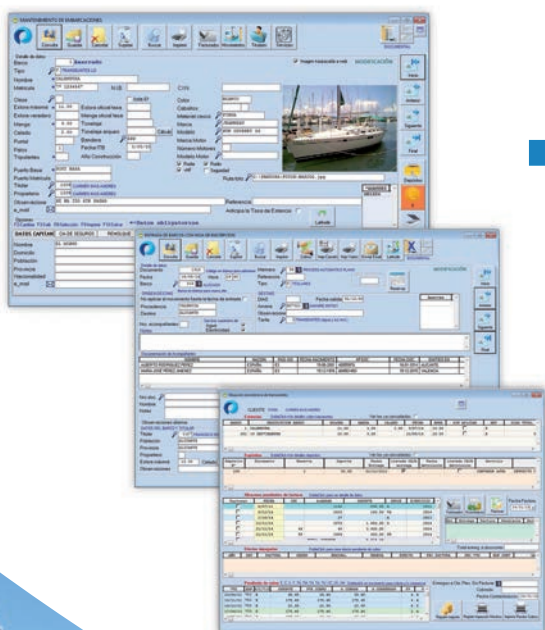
MANTENIMIENTO DE EMBARCACIONES

Consulta Guardar Cancelar Suprimir Buscar Imprimir Personalizar Movimientos Tiempos Servicios

DOCUMENTAL

MODIFICACIÓN

Datos del barco

Barco

Tipo TRANSEUNTES

Nombre GILBERTINA

Matrícula

Clase

Eslora máxima

Eslora verdadera

Manga

Calado

Puntal

Patrón

Tripulantes

Color

Cabaños

Material casco

Marca

Modelo

Marca Motor

Número Motores

Modelo Motor

Puerto Base

Puerto Matrícula

Titular

Propietario

Observaciones

e_mail

Referencia

Anticipar la Tasa de Estancia

Latitude

Nueva

Anterior

Siguiente

Final

DATOS CAPITÁN DATOS DE SEGUROS REMOLQUE

Nombre

Domicilio

Población

Provincia

Nacionalidad

e_mail

ENTRADA DE BARCOS CON ROLES DE INSCRIPCIÓN

Consulta Guardar Cancelar Suprimir Buscar Imprimir Imprimir Impr.Tasas Impr.Diario Entrada Total Latitude Documental

MODIFICACIÓN

Datos de la entrada

Documento

Fecha

Barco

Número

Referencia

Tipo

Procedencia

Destino

Documento de la tripulación

ESPAÑA

CONSULTA DE FACTURACIÓN

CLIENTE

Extractos

Expedientes

Albaranes pendientes de factura

Estado despacho

Pendientes de cobro

Marcar pendientes

Pendientes

Fecha Factura

Entregas a Cta. Ptes. Sin Factura

Cobrado

Pendiente Cobro/Facturado

Nuevo cobro

Registrar Abono/Anticipo

Imprimir Pendiente Cobro